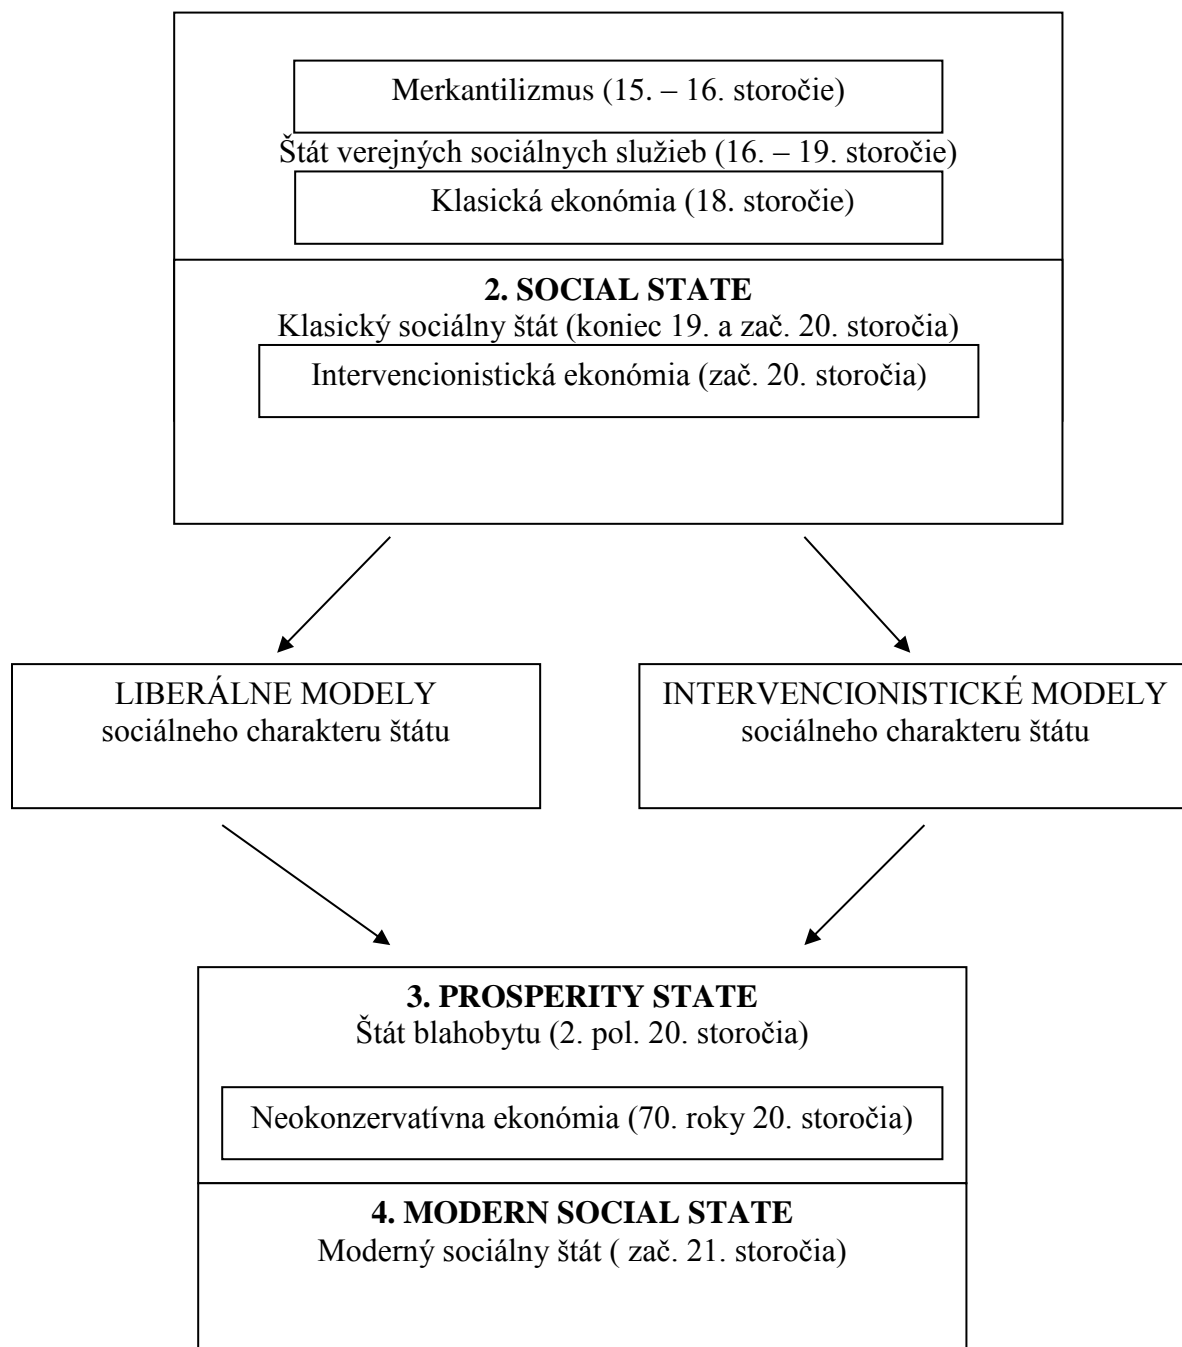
Merkantilizmus (15. – 16. storočie)

Štát verejných sociálnych služieb (16. – 19. storočie)

Klasická ekonómia (18. storočie)

**2. SOCIAL STATE**
Klasický sociálny štát (koniec 19. a zač. 20. storočia)

Intervencionistická ekonómia (zač. 20. storočia)

LIBERÁLNE MODELY sociálneho charakteru štátu

INTERVENCIONISTICKÉ MODELY sociálneho charakteru štátu

**3. PROSPERITY STATE**
Štát blahobytu (2. pol. 20. storočia)

Neokonzervatívna ekonómia (70. roky 20. storočia)

**4. MODERN SOCIAL STATE**
Moderný sociálny štát ( zač. 21. storočia)